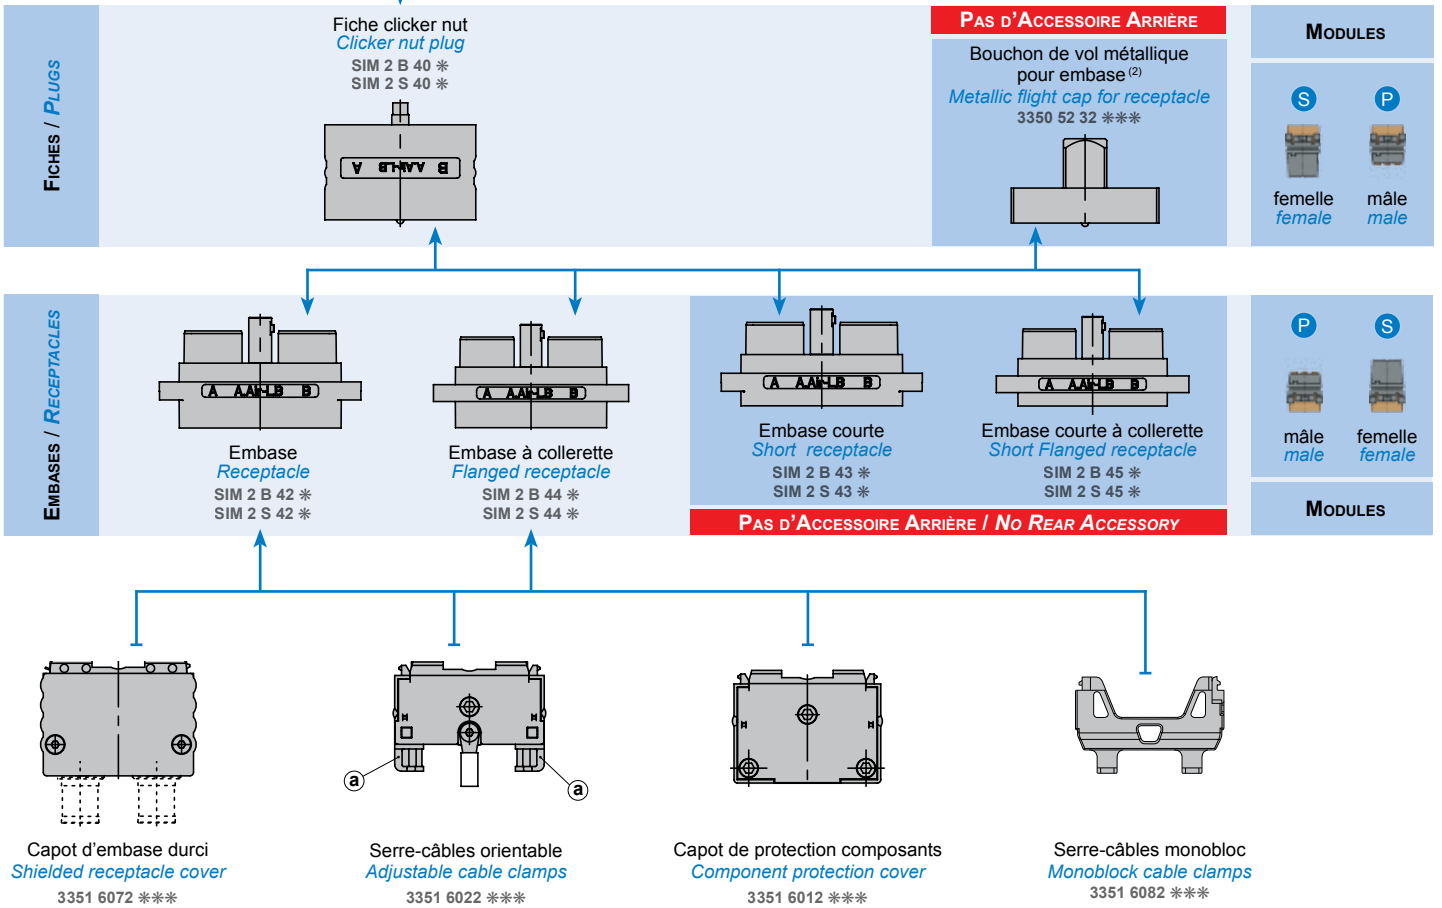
Fiches / Plugs

Fiche clicker nut
Clicker nut plug
SIM 2 B 40 ✳
SIM 2 S 40 ✳

A AA-LB B

Pas d'Accessoire Arrière

Bouchon de vol métallique pour embase $^{(2)}$
Metallic flight cap for receptacle
3350 52 32 ✳✳✳

Modules

S P
femelle
female
mâle
male

Embases / Receptacles

A AA-LB B

Embase
Receptacle
SIM 2 B 42 ✳
SIM 2 S 42 ✳

Embase à collerette
Flanged receptacle
SIM 2 B 44 ✳
SIM 2 S 44 ✳

Embase courte
Short receptacle
SIM 2 B 43 ✳
SIM 2 S 43 ✳

Embase courte à collerette
Short Flanged receptacle
SIM 2 B 45 ✳
SIM 2 S 45 ✳

Pas d'Accessoire Arrière / No Rear Accessory

P S
mâle
male
femelle
female

Modules

a
a

Capot d'embase durci
Shielded receptacle cover
3351 6072 ✳✳✳

Serre-câbles orientable
Adjustable cable clamps
3351 6022 ✳✳✳

Capot de protection composants
Component protection cover
3351 6012 ✳✳✳

Serre-câbles monobloc
Monoblock cable clamps
3351 6082 ✳✳✳